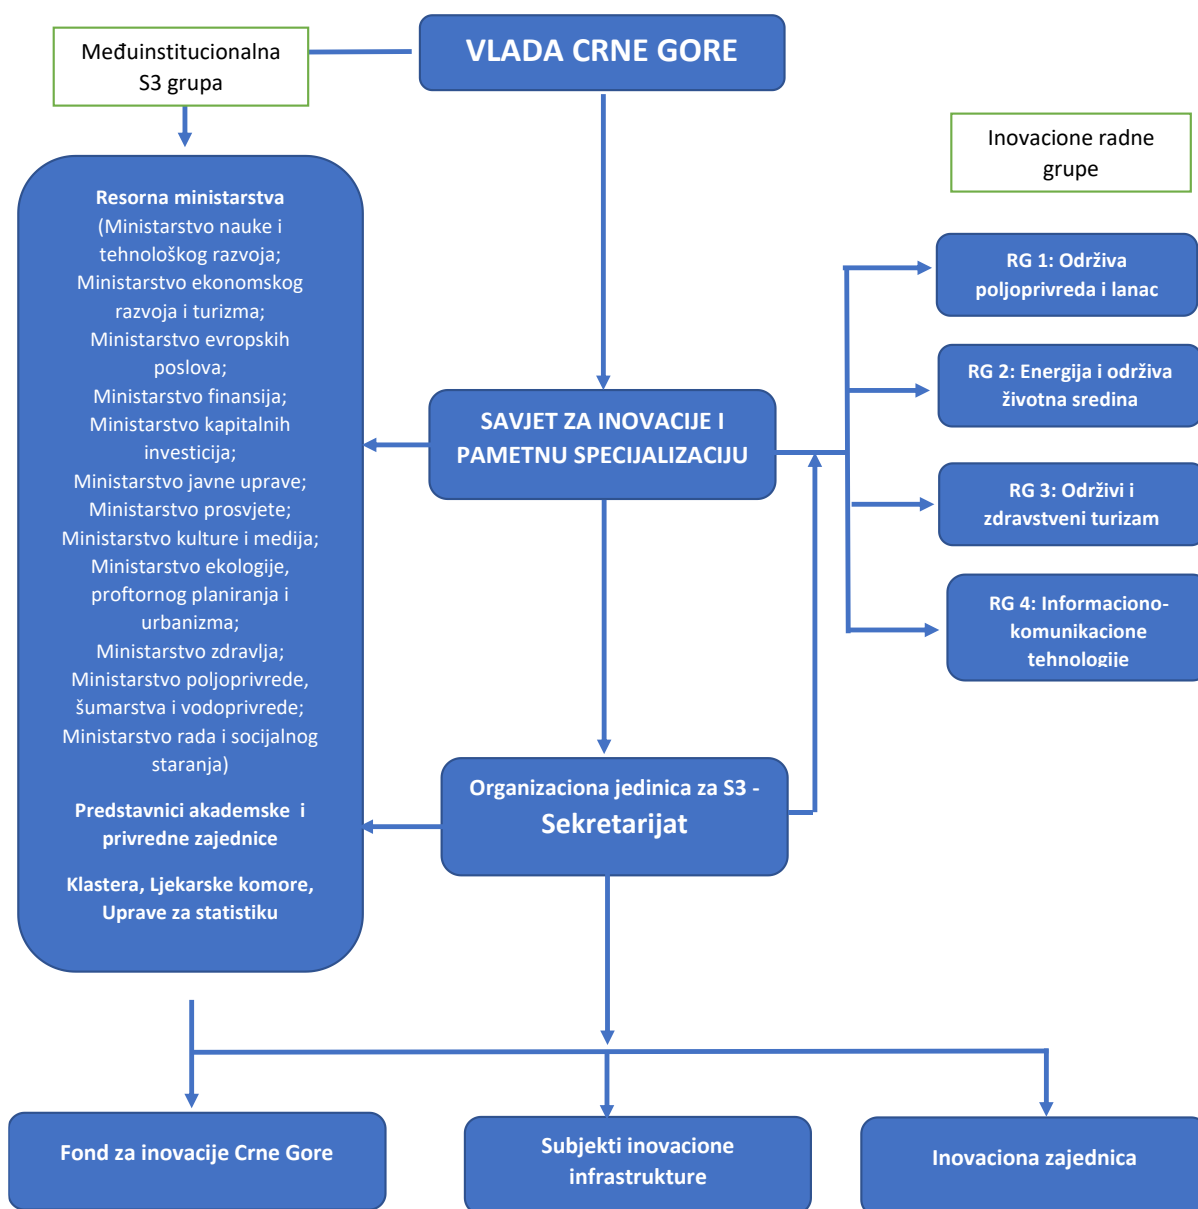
Međuinstitucionalna S3 grupa

VLADA CRNE GORE

Inovacione radne grupe

Resorna ministarstva (Ministarstvo nauke i tehnološkog razvoja; Ministarstvo ekonomskog razvoja i turizma; Ministarstvo evropskih poslova; Ministarstvo finansija; Ministarstvo kapitalnih investicija; Ministarstvo javne uprave; Ministarstvo prosvjete; Ministarstvo kulture i medija; Ministarstvo ekologije, proftornog planiranja i urbanizma; Ministarstvo zdravlja; Ministarstvo poljoprivrede, šumarstva i vodoprivrede; Ministarstvo rada i socijalnog staranja)

Predstavnici akademske i privredne zajednice

Klastera, Ljekarske komore, Uprave za statistiku

RG 1: Održiva poljoprivreda i lanac

RG 2: Energija i održiva životna sredina

SAVJET ZA INOVACIJE I PAMETNU SPECIJALIZACIJU

RG 3: Održivi i zdravstveni turizam

RG 4: Informaciono-komunikacione tehnologije

Organizaciona jedinica za S3 - Sekretarijat

Fond za inovacije Crne Gore

Subjekti inovacione infrastrukture

Inovaciona zajednica